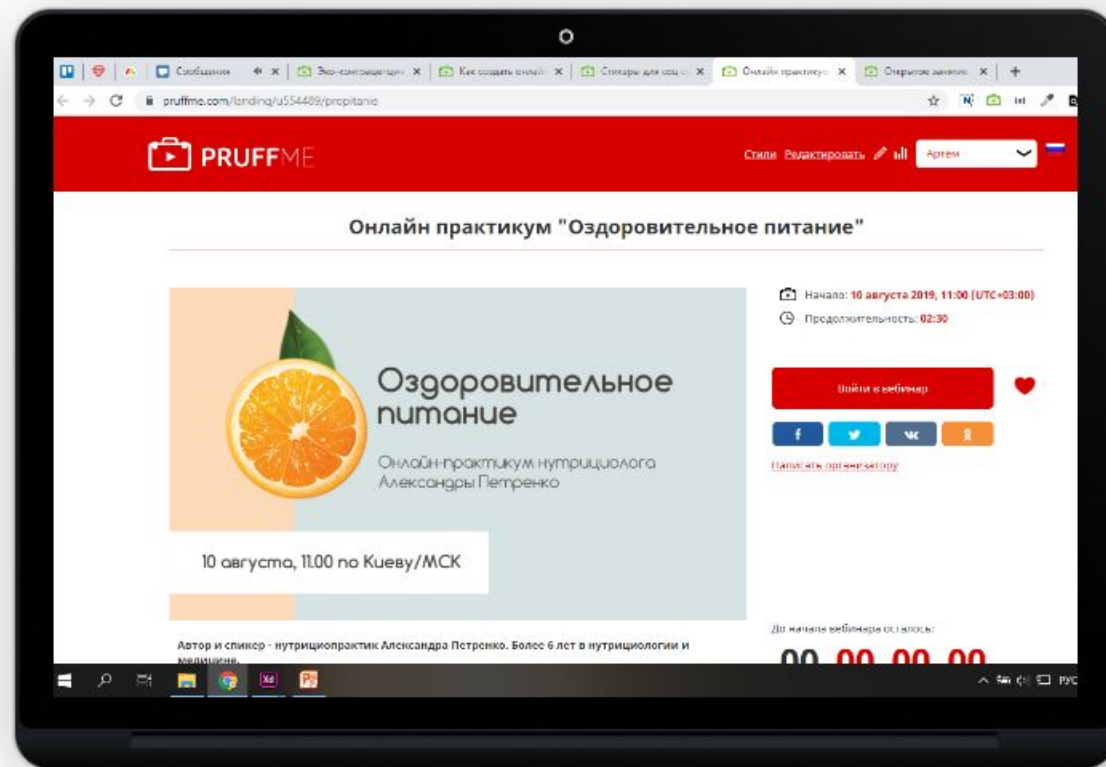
Сообщения × | Эко-концентрация × | Как создать онлай × | Стикеры для соц × | Онлайн практикум × | Открытое занятие × | +

pruffme.com/landing/u554489/propitanie

PRUFFME

Стили Редактировать Артем

Онлайн практикум "Оздоровительное питание"

Оздоровительное питание

Онлайн-практикум нутрициолога Александры Петренко

10 августа, 11.00 по Киеву/МСК

Начало: 10 августа 2019, 11:00 (UTC+03:00)

Продолжительность: 02:30

Войти в вебинар

f
vk

Написать организатору

До начала вебинара осталось:

00 00 00 00

Автор и спикер - нутрициопрактик Александра Петренко. Более 6 лет в нутрициологии и медицине.

РУС